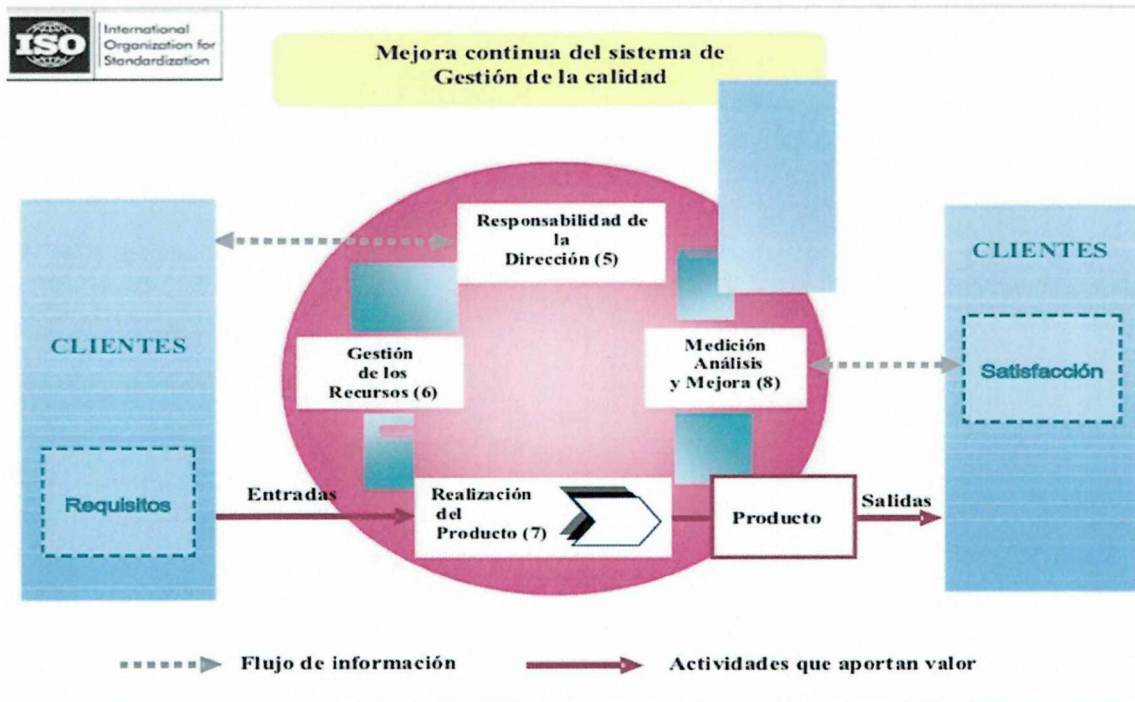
ISO

International Organization for Standardization

Mejora continua del sistema de Gestión de la calidad

CLIENTES

Requisitos

Responsabilidad de la Dirección (5)

Gestión de los Recursos (6)

Medición Análisis y Mejora (8)

Entradas

Realización del Producto (7)

Producto

Salidas

CLIENTES

Satisfacción

Flujo de información

Actividades que aportan valor